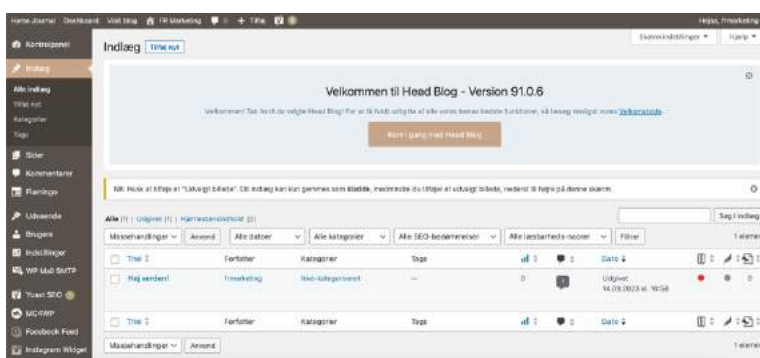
Home Journal Dashboard Visit blog FR Marketing 0 + Tilføj Hejsa, frmarketing

Kontrolpanel
Indlæg
Alle indlæg
Tilføj nyt
Kategorier
Tags
Sider
Kommentarer
Flerinnga
Udseende
Brugere
Indstillinger
WP Mail SMTP
Yoast SEO
MC4WP
Facebook Feed
Instagram Widget

Indlæg Tilføj nyt

Skærmindstillinger ▾ Hjælp ▾

Velkommen til Head Blog - Version 91.0.6

Velkommen! Tak fordi du valgte Head Blog! For at få fuldt udbytte af alle vores nyeste bedste funktioner, så besøg venligst vores Velkomstside.

Kom i gang med Head Blog

NB: Husk at tilføje et "Udvalgt billede". Dit indlæg kan kun gemmes som kladde, medmindre du tilføjer et udvalgt billede, nederst til højre på denne skærm.

Alle (1) | Udgivet (1) | Hjørnestensindhold (0)

Søg i indlæg

Massehandlinger ▾ Anvend Alle datoer Alle kategorier Alle SEO-bedømmelser Alle læsbarheds-scorer Filtrer 1 element

| | Titel | Forfatter | Kategorier | Tags | | | Dato | |
|---|---|---|---|---|---|---|---|---|
| | Hej verden! | frmarketing | Ikke-kategoriseret | — | 0 | | Udgivet 14.09.2023 kl. 19:58 | |
| | Titel | Forfatter | Kategorier | Tags | | | Dato | |

Massehandlinger ▾ Anvend 1 element